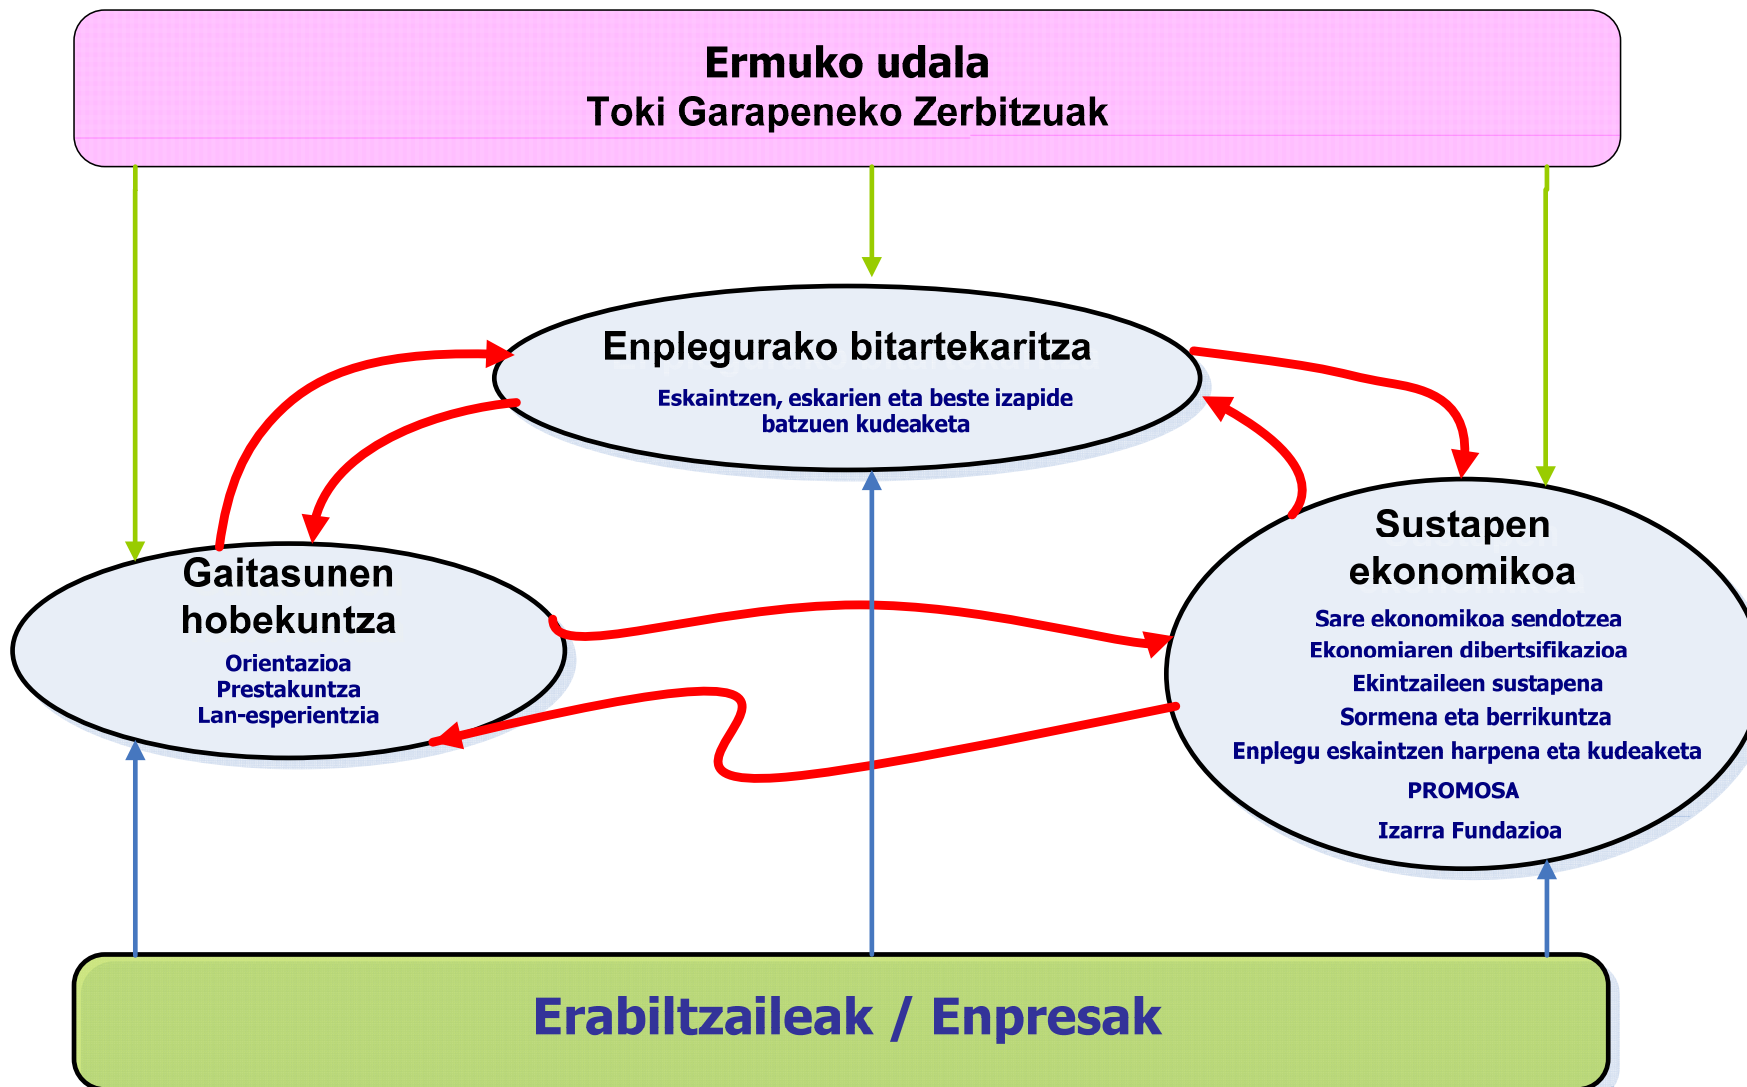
Ermuko udala
Toki Garapeneko Zerbitzuak

Enplegurako bitartekaritza
Eskaintzen, eskarien eta beste izapide batzuen kudeaketa

Gaitasunen hobekuntza
Orientazioa
Prestakuntza
Lan-esperientzia

Sustapen ekonomikoa
Sare ekonomikoa sendotzea
Ekonomiaren dibertsifikazioa
Ekintzaileen sustapena
Sormena eta berrikuntza
Enplegu eskaintzen harpena eta kudeaketa
PROMOSA
Izarra Fundazioa

Erabiltzaileak / Enpresak